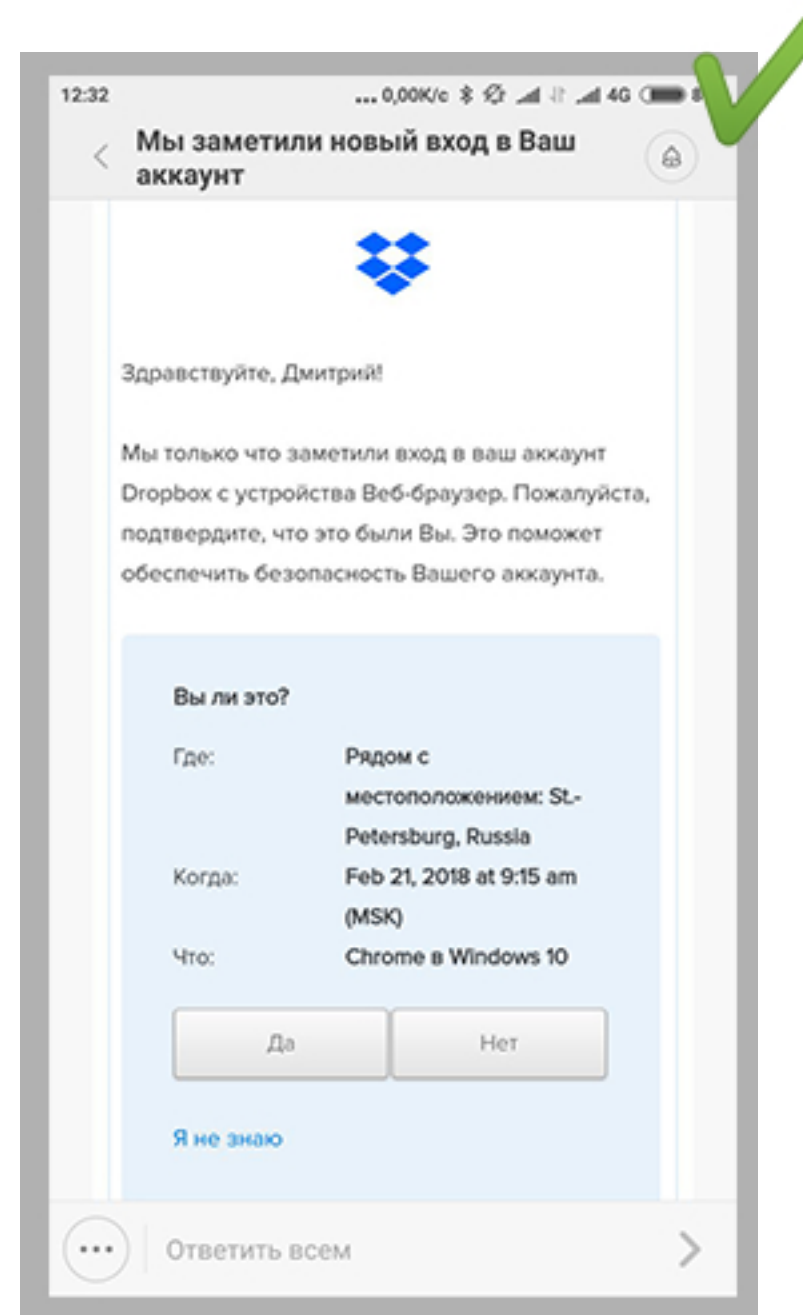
12:32 ... 0,00K/c 4G 8

Мы заметили новый вход в Ваш аккаунт

Здравствуйте, Дмитрий!

Мы только что заметили вход в ваш аккаунт Dropbox с устройства Веб-браузер. Пожалуйста, подтвердите, что это были Вы. Это поможет обеспечить безопасность Вашего аккаунта.

Вы ли это?

| | |
|---|---|
| Где: | Рядом с местоположением: St.-Petersburg, Russia |
| Когда: | Feb 21, 2018 at 9:15 am (MSK) |
| Что: | Chrome в Windows 10 |

Да

Нет

Я не знаю

Ответить всем